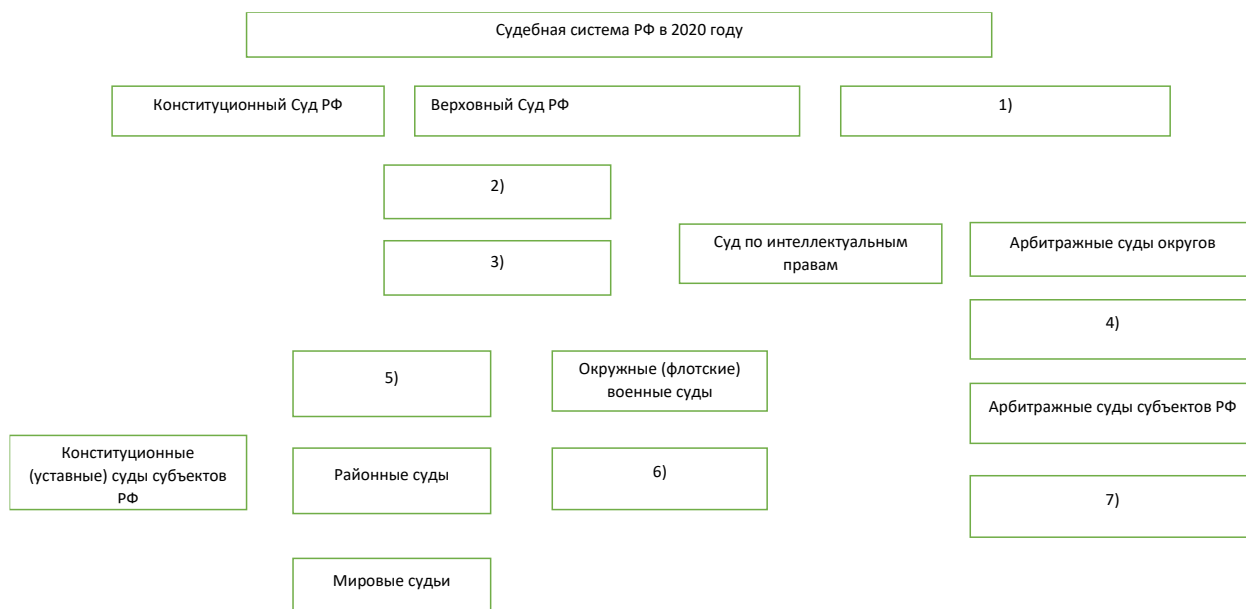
Судебная система РФ в 2020 году

Конституционный Суд РФ

Верховный Суд РФ

1)

2)

3)

Суд по интеллектуальным правам

Арбитражные суды округов

4)

5)

Окружные (флотские) военные суды

Арбитражные суды субъектов РФ

Конституционные (уставные) суды субъектов РФ

Районные суды

6)

7)

Мировые судьи